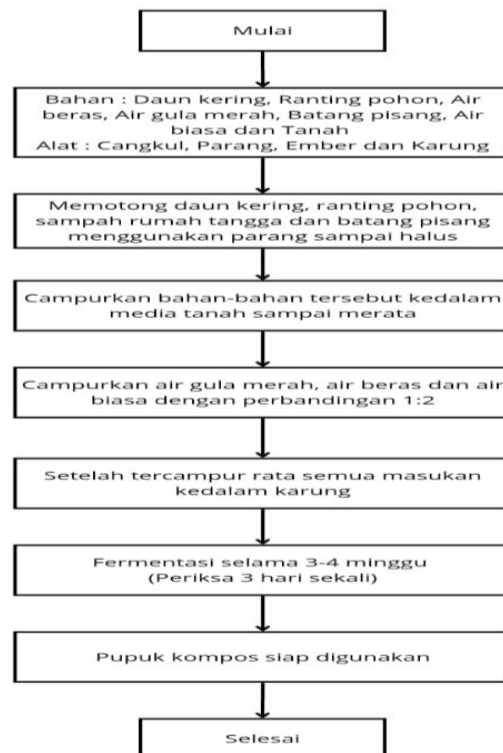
Mulai

Bahan : Daun kering, Ranting pohon, Air beras, Air gula merah, Batang pisang, Air biasa dan Tanah
Alat : Cangkul, Parang, Ember dan Karung

Memotong daun kering, ranting pohon, sampah rumah tangga dan batang pisang menggunakan parang sampai halus

Campurkan bahan-bahan tersebut kedalam media tanah sampai merata

Campurkan air gula merah, air beras dan air biasa dengan perbandingan 1:2

Setelah tercampur rata semua masukan kedalam karung

Fermentasi selama 3-4 minggu (Periksa 3 hari sekali)

Pupuk kompos siap digunakan

Selesai